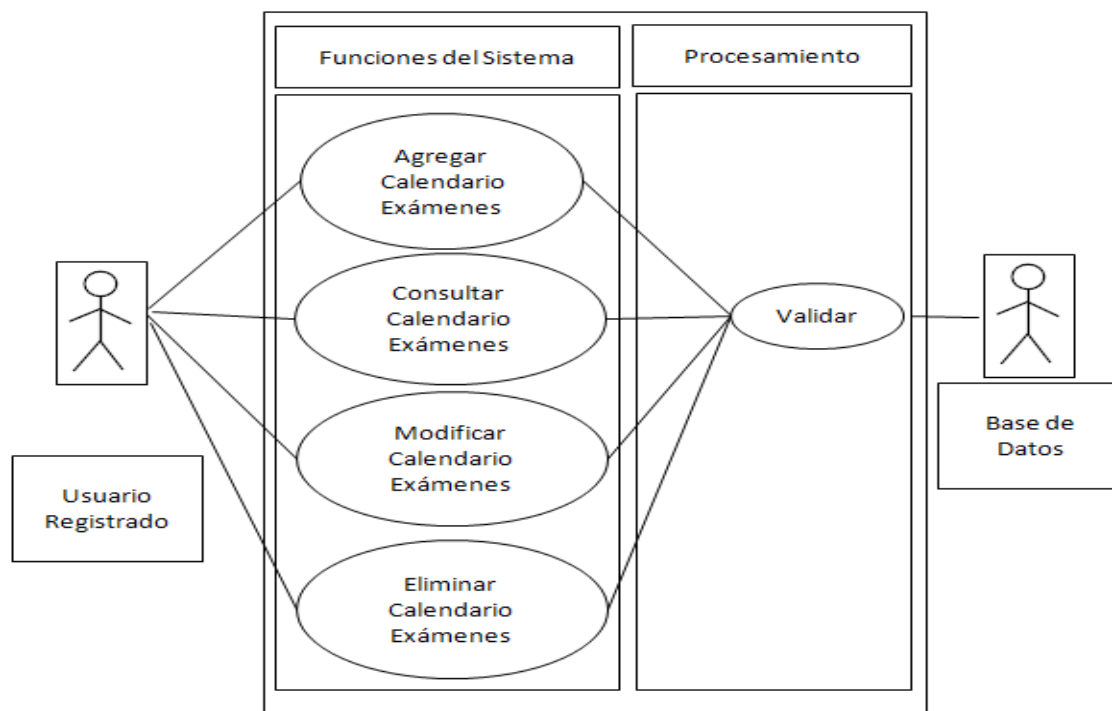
Funciones del Sistema

Procesamiento

Agregar Calendario Exámenes

Consultar Calendario Exámenes

Modificar Calendario Exámenes

Eliminar Calendario Exámenes

Validar

Usuario Registrado

Base de Datos